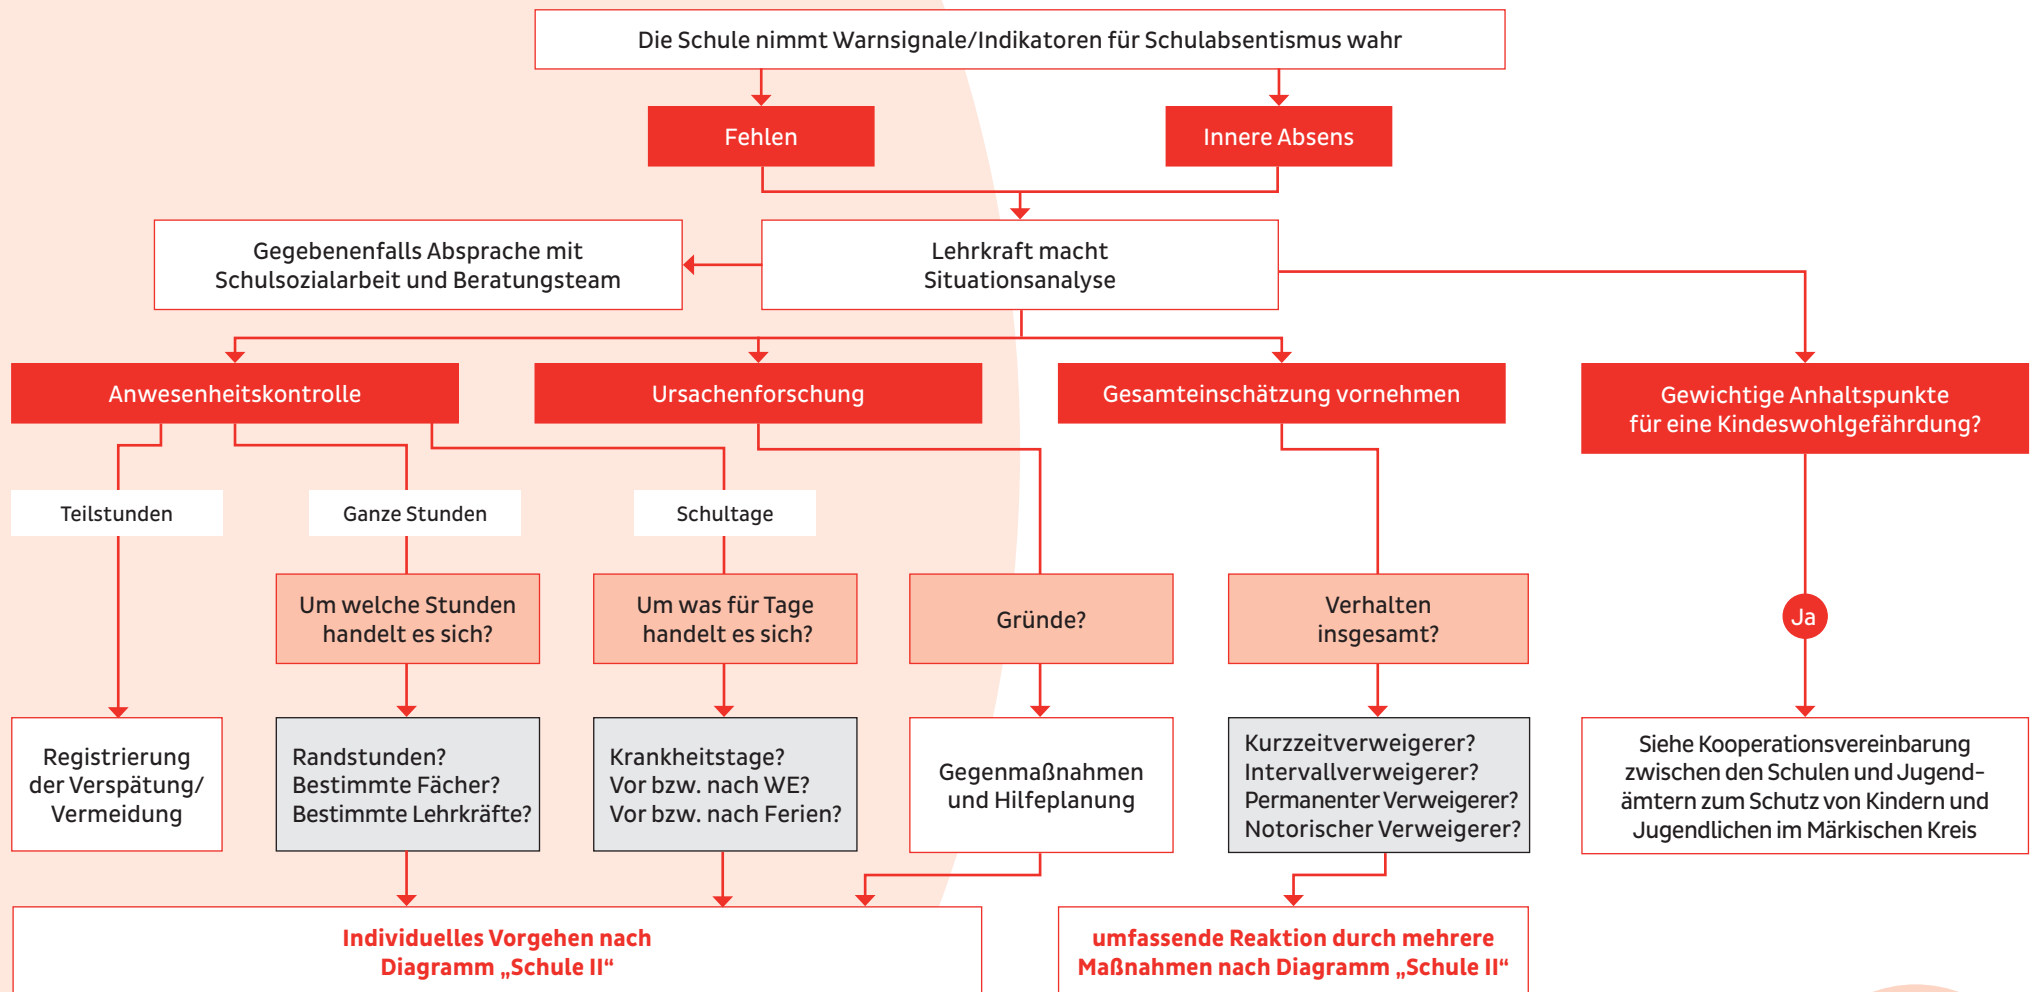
Die Schule nimmt Warnsignale/Indikatoren für Schulabsentismus wahr

Fehlen

Innere Absens

Gegebenenfalls Absprache mit Schulsozialarbeit und Beratungsteam

Lehrkraft macht Situationsanalyse

Anwesenheitskontrolle

Ursachenforschung

Gesamteinschätzung vornehmen

Gewichtige Anhaltspunkte für eine Kindeswohlgefährdung?

Teilstunden

Ganze Stunden

Schultage

Um welche Stunden handelt es sich?

Um was für Tage handelt es sich?

Gründe?

Verhalten insgesamt?

Ja

Registrierung der Verspätung/ Vermeidung

Randstunden? Bestimmte Fächer? Bestimmte Lehrkräfte?

Krankheitstage? Vor bzw. nach WE? Vor bzw. nach Ferien?

Gegenmaßnahmen und Hilfeplanung

Kurzzeitverweigerer? Intervallverweigerer? Permanenter Verweigerer? Notorischer Verweigerer?

Siehe Kooperationsvereinbarung zwischen den Schulen und Jugendämtern zum Schutz von Kindern und Jugendlichen im Märkischen Kreis

Individuelles Vorgehen nach Diagramm „Schule II“

umfassende Reaktion durch mehrere Maßnahmen nach Diagramm „Schule II“